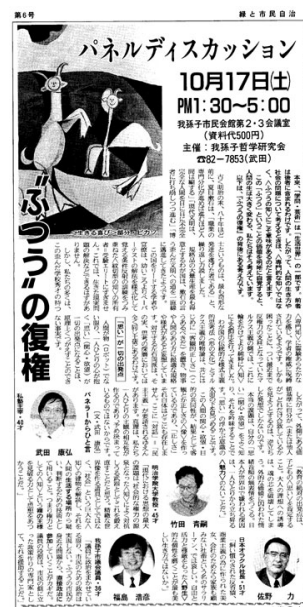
第6号

緑と市民自治

パネルディスカッション

10月17日(土)

PM1:30〜5:00

我孫子市民会館第2・3会議室

(資料代500円)

主催:我孫子哲学研究会

☎82-7853(武田)

"ふつう"の復権

武田 康弘

竹田 青嗣

福島 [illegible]

佐野 力

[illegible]